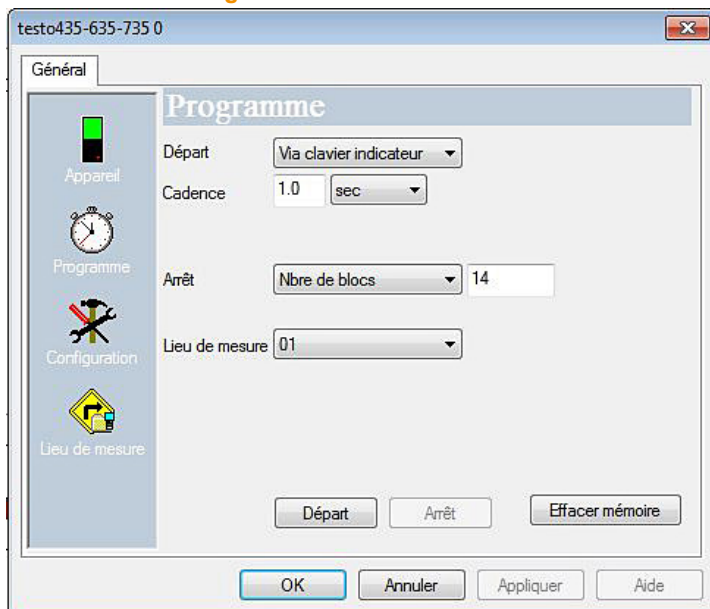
testo435-635-735 0

Général

Appareil

Programme

Configuration

Lieu de mesure

Programme

Départ Via clavier indicateur

Cadence 1.0 sec

Arrêt Nbre de blocs 14

Lieu de mesure 01

Départ Arrêt Effacer mémoire

OK Annuler Appliquer Aide